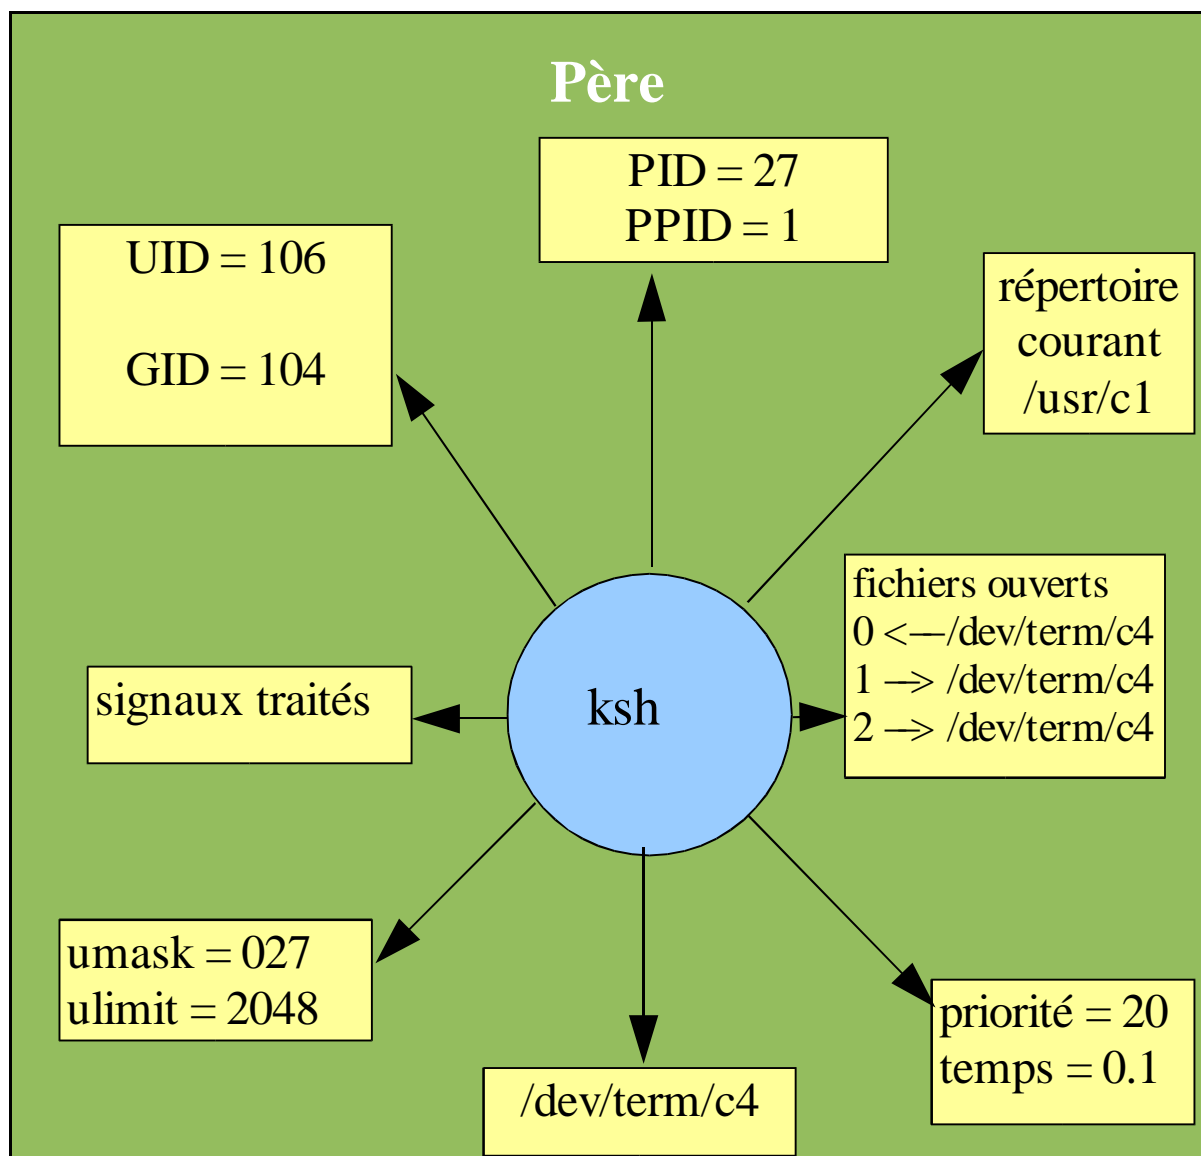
Père

PID = 27
PPID = 1

UID = 106

GID = 104

répertoire courant /usr/c1

fichiers ouverts
0 <—/dev/term/c4
1 —> /dev/term/c4
2 —> /dev/term/c4

signaux traités

ksh

umask = 027
ulimit = 2048

/dev/term/c4

priorité = 20
temps = 0.1